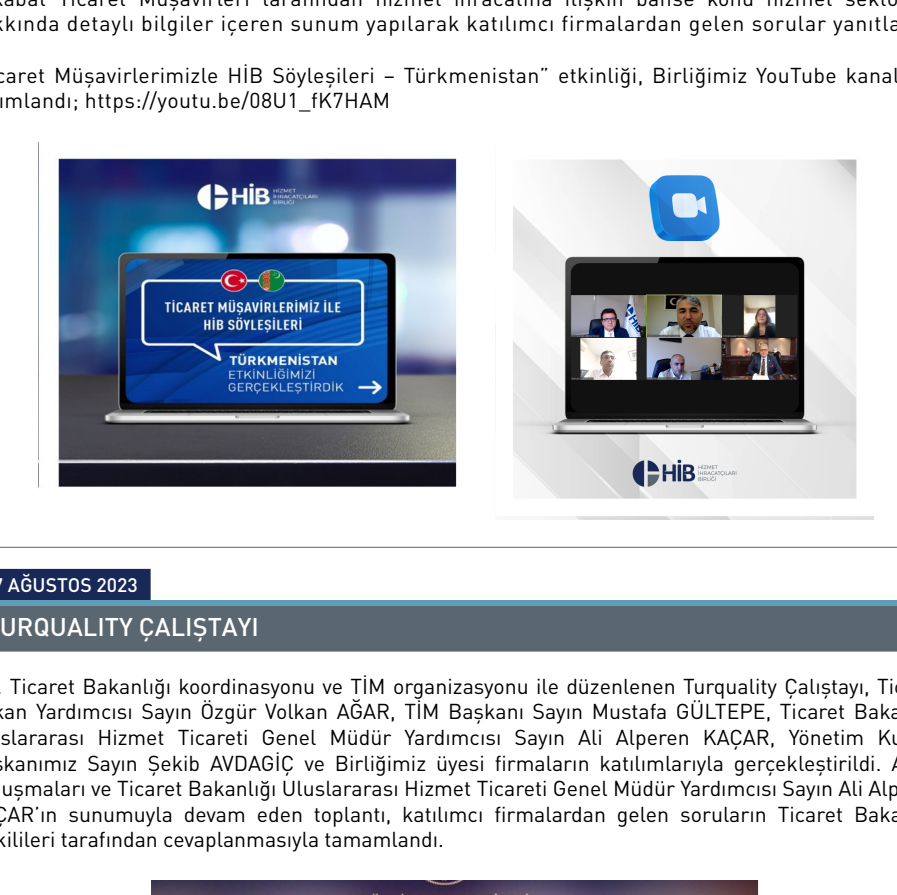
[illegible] Ticaret Müşavirleri tarafından hizmet ihracatına ilişkin bahse konu hizmet sektö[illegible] kkında detaylı bilgiler içeren sunum yapılarak katılımcı firmalardan gelen sorular yanıtla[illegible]

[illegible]caret Müşavirlerimizle HİB Söyleşileri – Türkmenistan" etkinliği, Birliğimiz YouTube kanal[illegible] mlandı; https://youtu.be/08U1_fK7HAM

HİB HİZMET İHRACATÇILARI BİRLİĞİ

TİCARET MÜŞAVİRLERİMİZ İLE HİB SÖYLEŞİLERİ

TÜRKMENİSTAN ETKİNLİĞİMİZİ GERÇEKLEŞTİRDİK

HİB HİZMET İHRACATÇILARI BİRLİĞİ

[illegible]7 AĞUSTOS 2023

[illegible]URQUALITY ÇALIŞTAYI

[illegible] Ticaret Bakanlığı koordinasyonu ve TİM organizasyonu ile düzenlenen Turquality Çalıştayı, Ti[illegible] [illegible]kan Yardımcısı Sayın Özgür Volkan AĞAR, TİM Başkanı Sayın Mustafa GÜLTEPE, Ticaret Baka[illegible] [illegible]slararası Hizmet Ticareti Genel Müdür Yardımcısı Sayın Ali Alperen KAÇAR, Yönetim Ku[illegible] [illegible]şkanımız Sayın Şekib AVDAGİÇ ve Birliğimiz üyesi firmaların katılımlarıyla gerçekleştirildi. A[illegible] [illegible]uşmaları ve Ticaret Bakanlığı Uluslararası Hizmet Ticareti Genel Müdür Yardımcısı Sayın Ali Alp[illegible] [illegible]ÇAR'ın sunumuyla devam eden toplantı, katılımcı firmalardan gelen soruların Ticaret Baka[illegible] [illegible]kilileri tarafından cevaplanmasıyla tamamlandı.